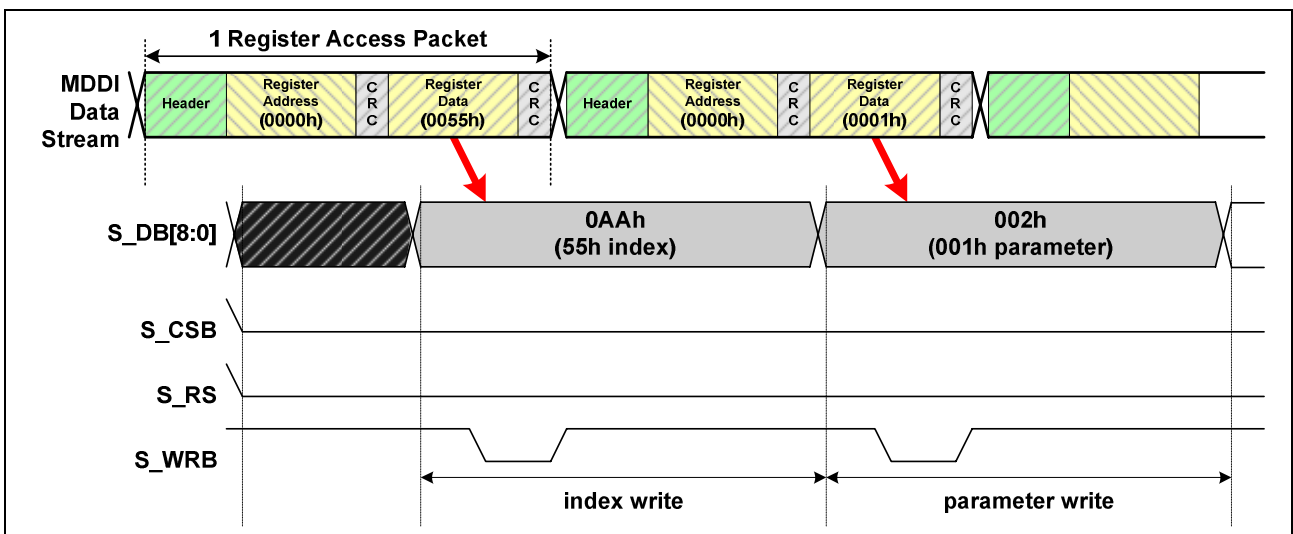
1 Register Access Packet

MDDI Data Stream

Header

Register Address (0000h)

C R C

Register Data (0055h)

C R C

Header

Register Address (0000h)

C R C

Register Data (0001h)

C R C

S_DB[8:0]

0AAh (55h index)

002h (001h parameter)

S_CSB

S_RS

S_WRB

index write

parameter write